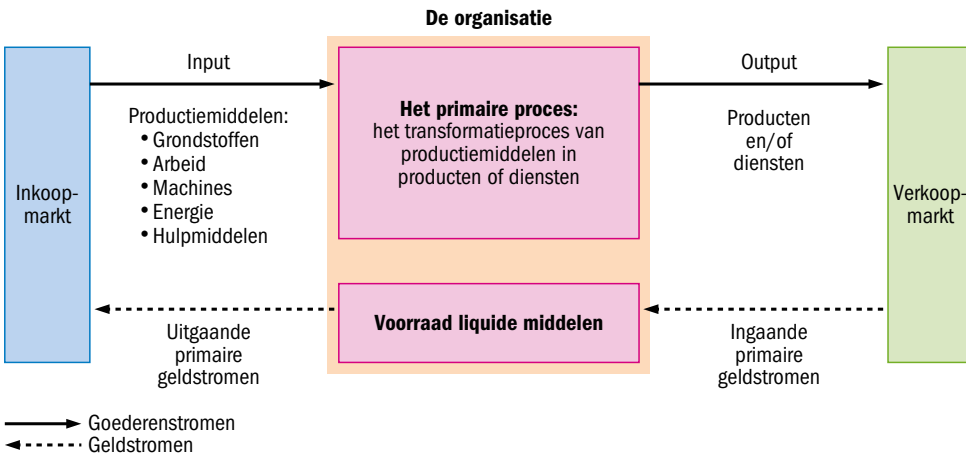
De organisatie

Inkoopmarkt

Input

Productiemiddelen:
• Grondstoffen
• Arbeid
• Machines
• Energie
• Hulpmiddelen

**Het primaire proces:**
het transformatieproces van productiemiddelen in producten of diensten

Output

Producten en/of diensten

Verkoopmarkt

Uitgaande primaire geldstromen

**Voorraad liquide middelen**

Ingaande primaire geldstromen

Goederenstromen
Geldstromen